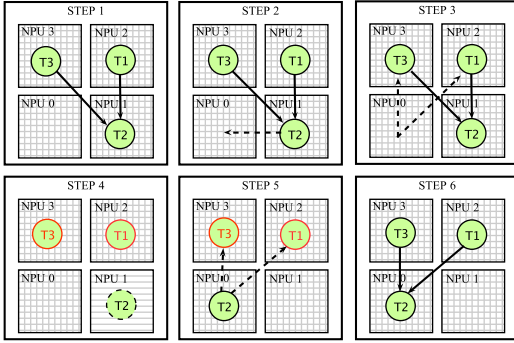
STEP 1

NPU 3
T3

NPU 2
T1

NPU 0

NPU 1
T2

STEP 2

NPU 3
T3

NPU 2
T1

NPU 0

NPU 1
T2

STEP 3

NPU 3
T3

NPU 2
T1

NPU 0

NPU 1
T2

STEP 4

NPU 3
T3

NPU 2
T1

NPU 0

NPU 1
T2

STEP 5

NPU 3
T3

NPU 2
T1

NPU 0
T2

NPU 1

STEP 6

NPU 3
T3

NPU 2
T1

NPU 0
T2

NPU 1